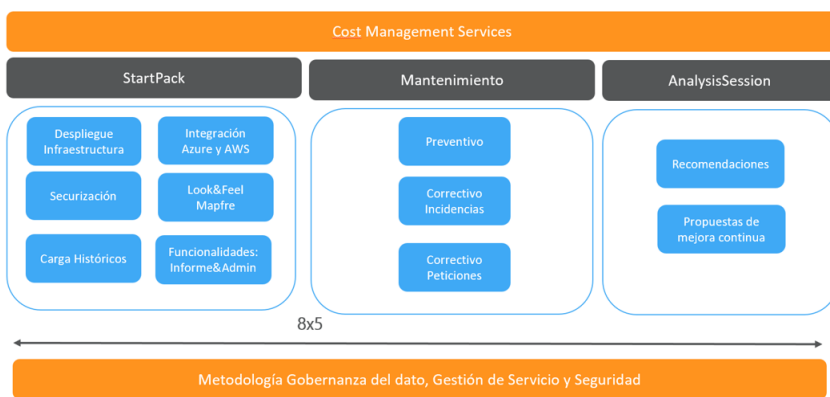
Cost Management Services

StartPack

Despliegue Infraestructura

Integración Azure y AWS

Securización

Look&Feel Mapfre

Carga Históricos

Funcionalidades: Informe&Admin

Mantenimiento

Preventivo

Correctivo Incidencias

Correctivo Peticiones

AnalysisSession

Recomendaciones

Propuestas de mejora continua

8x5

Metodología Gobernanza del dato, Gestión de Servicio y Seguridad